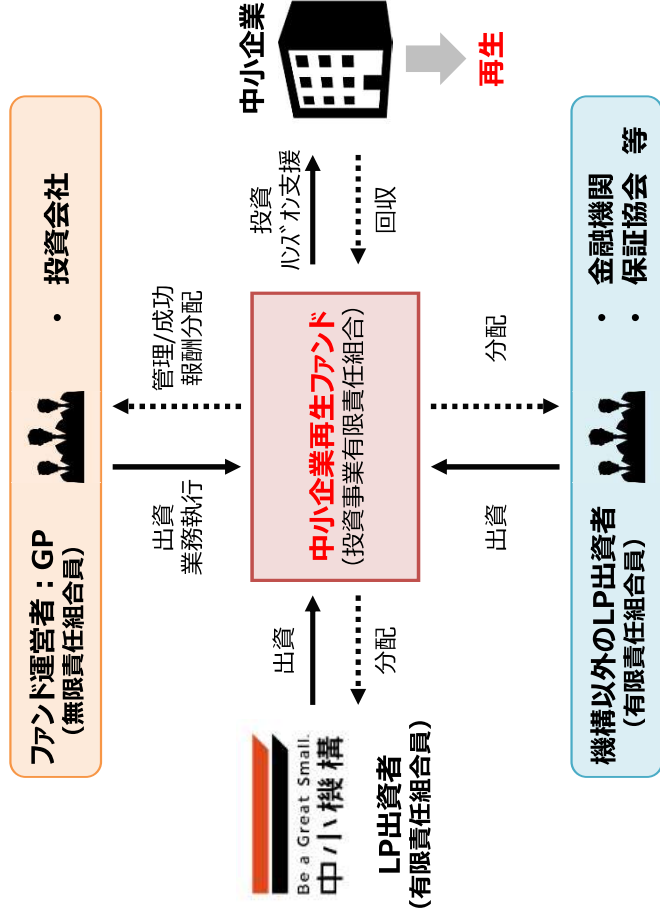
中小企業

再生

投資
ハンズオン支援

回収

投資会社

ファンド運営者：GP
（無限責任組合員）

管理/成功報酬分配

出資
業務執行

中小企業再生ファンド
（投資事業有限責任組合）

分配

出資

・金融機関
・保証協会 等

機構以外のLP出資者
（有限責任組合員）

出資

分配

Be a Great Small.
中小機構

LP出資者
（有限責任組合員）